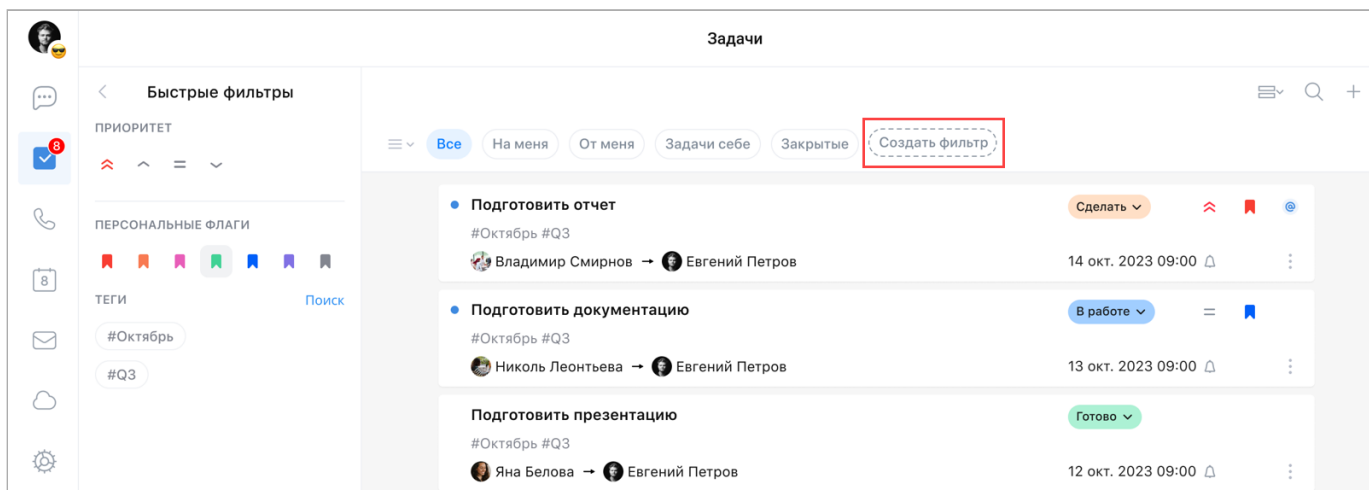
Задачи

8

8

Быстрые фильтры

ПРИОРИТЕТ

ПЕРСОНАЛЬНЫЕ ФЛАГИ

ТЕГИ

Поиск

#Октябрь

#Q3

Все

На меня

От меня

Задачи себе

Закрытые

Создать фильтр

Подготовить отчет

Сделать

#Октябрь #Q3

Владимир Смирнов → Евгений Петров

14 окт. 2023 09:00

Подготовить документацию

В работе

#Октябрь #Q3

Николь Леонтьева → Евгений Петров

13 окт. 2023 09:00

Подготовить презентацию

Готово

#Октябрь #Q3

Яна Белова → Евгений Петров

12 окт. 2023 09:00